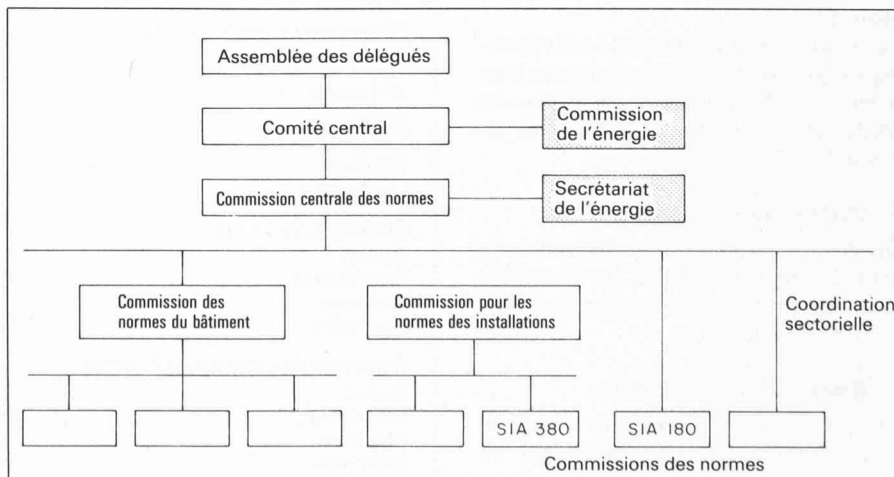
Assemblée des délégués

Comité central

Commission de l'énergie

Commission centrale des normes

Secrétariat de l'énergie

Commission des normes du bâtiment

Commission pour les normes des installations

Coordination sectorielle

SIA 380

SIA 180

Commissions des normes